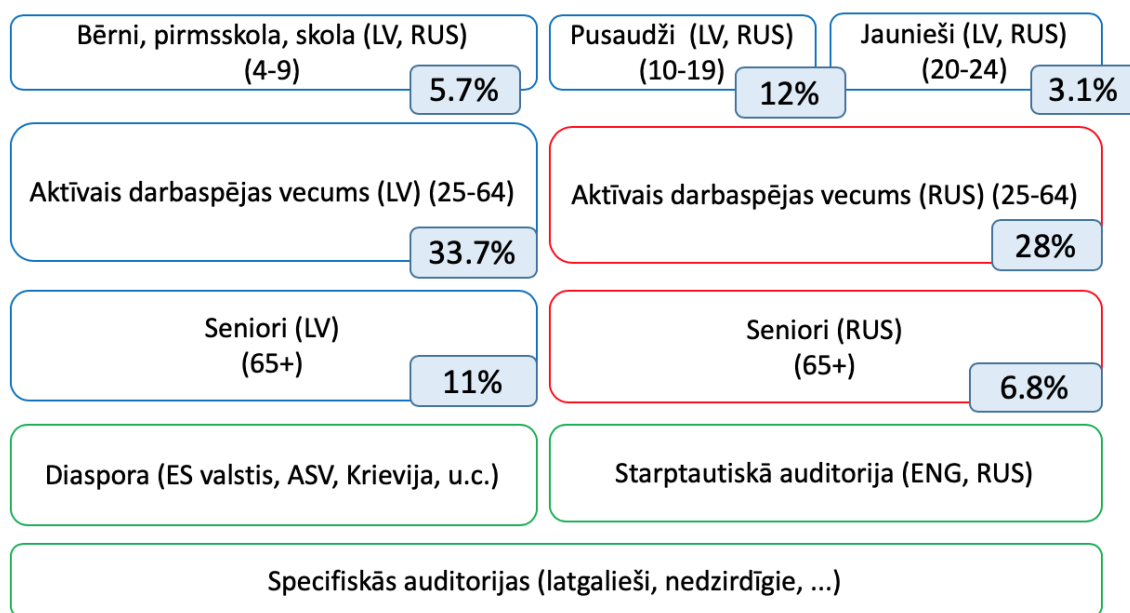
Bērni, pirmsskola, skola (LV, RUS)
(4-9)
5.7%

Pusaudži (LV, RUS)
(10-19)
12%

Jaunieši (LV, RUS)
(20-24)
3.1%

Aktīvais darbaspējas vecums (LV) (25-64)
33.7%

Aktīvais darbaspējas vecums (RUS) (25-64)
28%

Seniori (LV)
(65+)
11%

Seniori (RUS)
(65+)
6.8%

Diaspora (ES valstis, ASV, Krievija, u.c.)

Starptautiskā auditorija (ENG, RUS)

Specifiskās auditorijas (latgalieši, nedzirdīgie, ...)